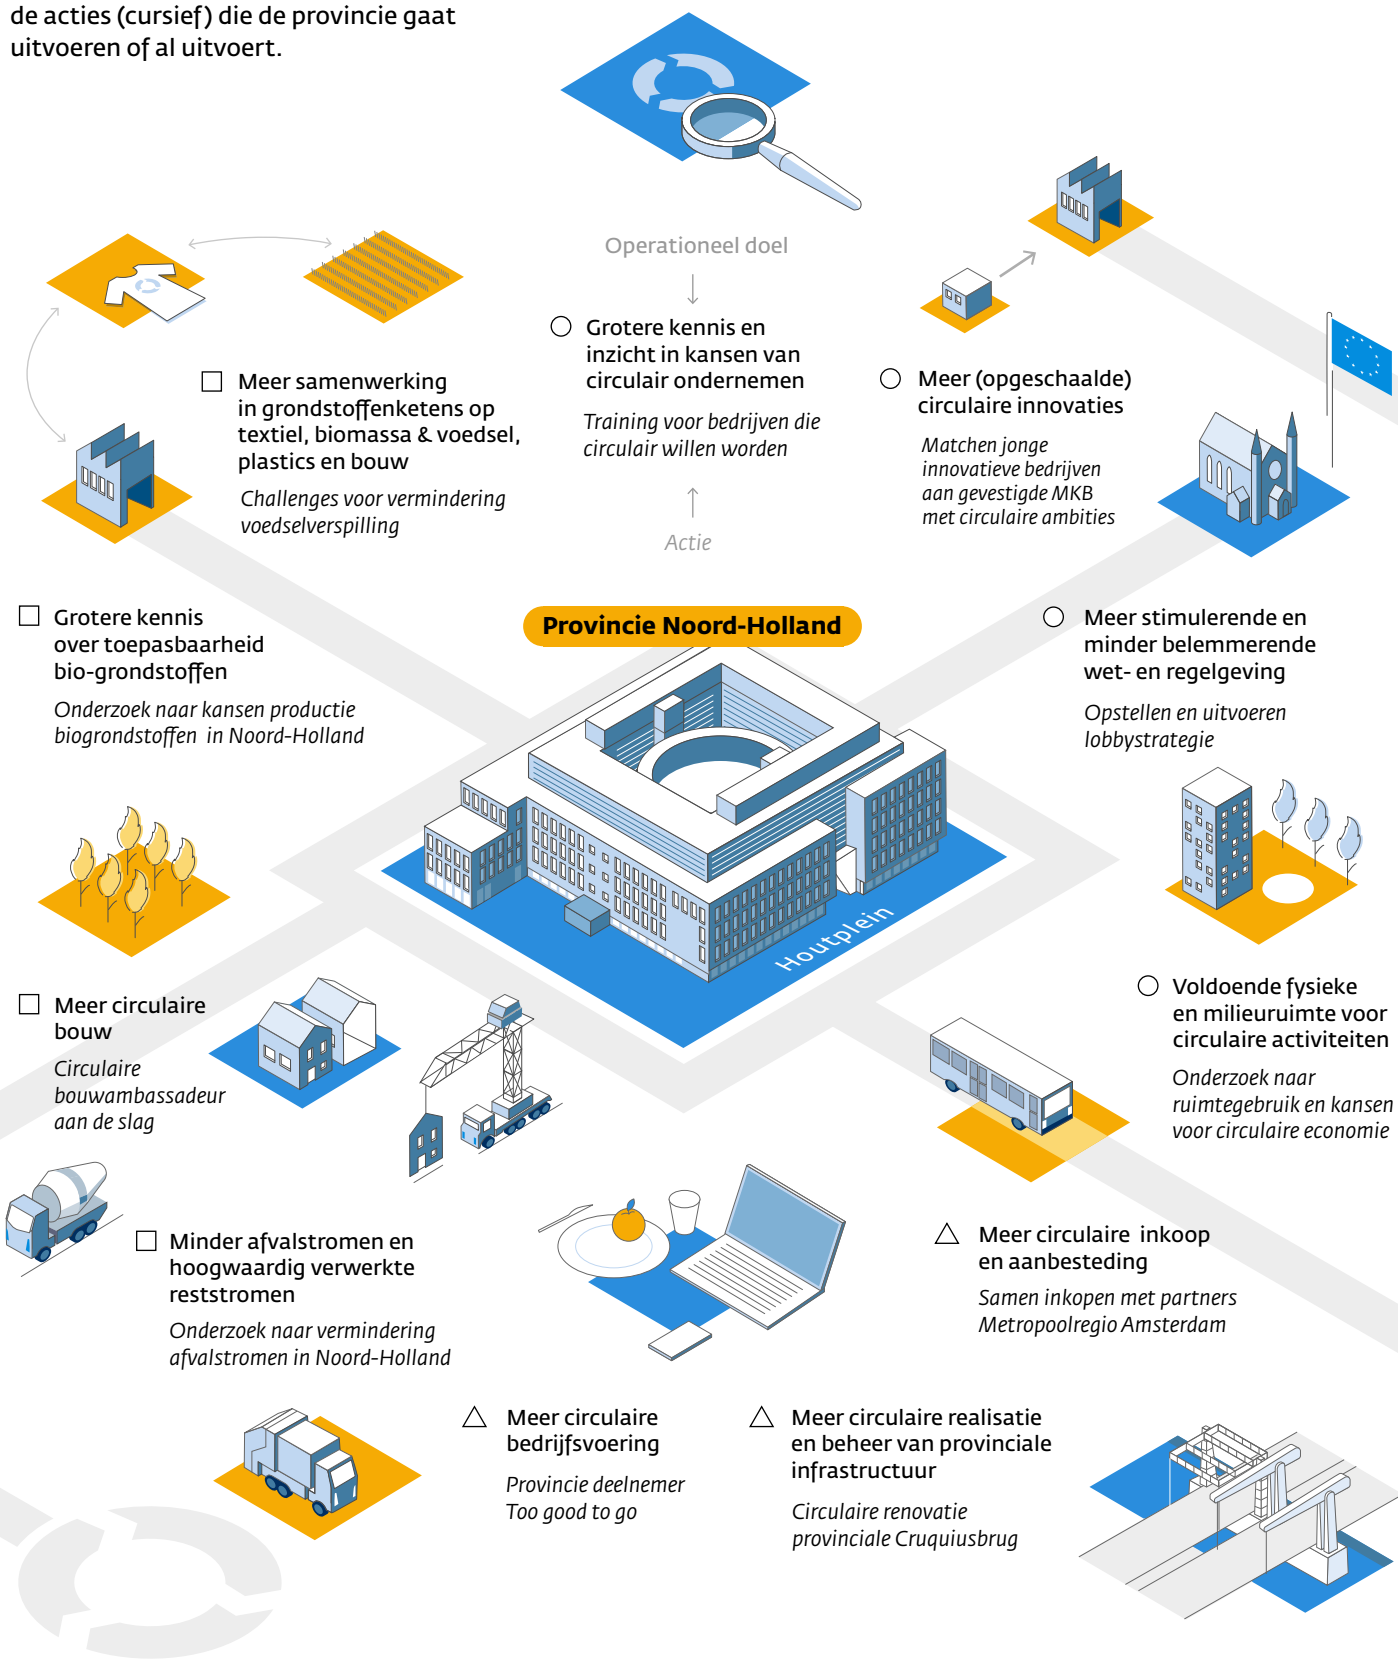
de acties (cursief) die de provincie gaat uitvoeren of al uitvoert.

Operationeel doel

○ Grotere kennis en inzicht in kansen van circulair ondernemen

*Training voor bedrijven die circulair willen worden*

Actie

□ Meer samenwerking in grondstoffenketens op textiel, biomassa & voedsel, plastics en bouw

*Challenges voor vermindering voedselverspilling*

○ Meer (opgeschaalde) circulaire innovaties

*Matchen jonge innovatieve bedrijven aan gevestigde MKB met circulaire ambities*

□ Grotere kennis over toepasbaarheid bio-grondstoffen

*Onderzoek naar kansen productie biogrondstoffen in Noord-Holland*

Provincie Noord-Holland

Houtplein

○ Meer stimulerende en minder belemmerende wet- en regelgeving

*Opstellen en uitvoeren lobbystrategie*

□ Meer circulaire bouw

*Circulaire bouwambassadeur aan de slag*

○ Voldoende fysieke en milieuruimte voor circulaire activiteiten

*Onderzoek naar ruimtegebruik en kansen voor circulaire economie*

□ Minder afvalstromen en hoogwaardig verwerkte reststromen

*Onderzoek naar vermindering afvalstromen in Noord-Holland*

△ Meer circulaire inkoop en aanbesteding

*Samen inkopen met partners Metropoolregio Amsterdam*

△ Meer circulaire bedrijfsvoering

*Provincie deelnemer Too good to go*

△ Meer circulaire realisatie en beheer van provinciale infrastructuur

*Circulaire renovatie provinciale Cruquiusbrug*